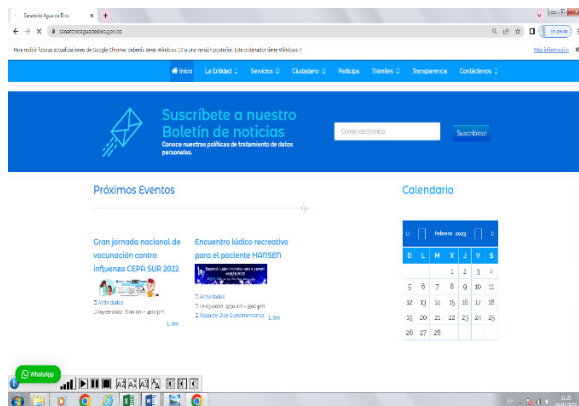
Sanatorio Agua de Dios
sanatorioaguadedios.gov.co
Para recibir futuras actualizaciones de Google Chrome, deberás tener Windows 10 o una versión posterior. Este ordenador tiene Windows 7.
Más información

Inicio La Entidad Servicios Ciudadano Participa Trámites Transparencia Contáctenos

Suscríbete a nuestro Boletín de noticias
Conoce nuestras políticas de tratamiento de datos personales.
Correo electrónico
Suscribirse

Próximos Eventos

Gran jornada nacional de vacunación contra influenza CEPA SUR 2022
Actividades
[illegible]
Leer

Encuentro lúdico recreativo para el paciente HANSEN
Actividades
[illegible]
Agua de Dios Cundinamarca
Leer

Calendario

| D | L | M | X | J | V | S |
|---|---|---|---|---|---|---|
| | | | 1 | 2 | 3 | 4 |
| 5 | 6 | 7 | 8 | 9 | 10 | 11 |
| 12 | 13 | 14 | 15 | 16 | 17 | 18 |
| 19 | 20 | 21 | 22 | 23 | 24 | 25 |
| 26 | 27 | 28 | | | | |

Febrero 2023

WhatsApp